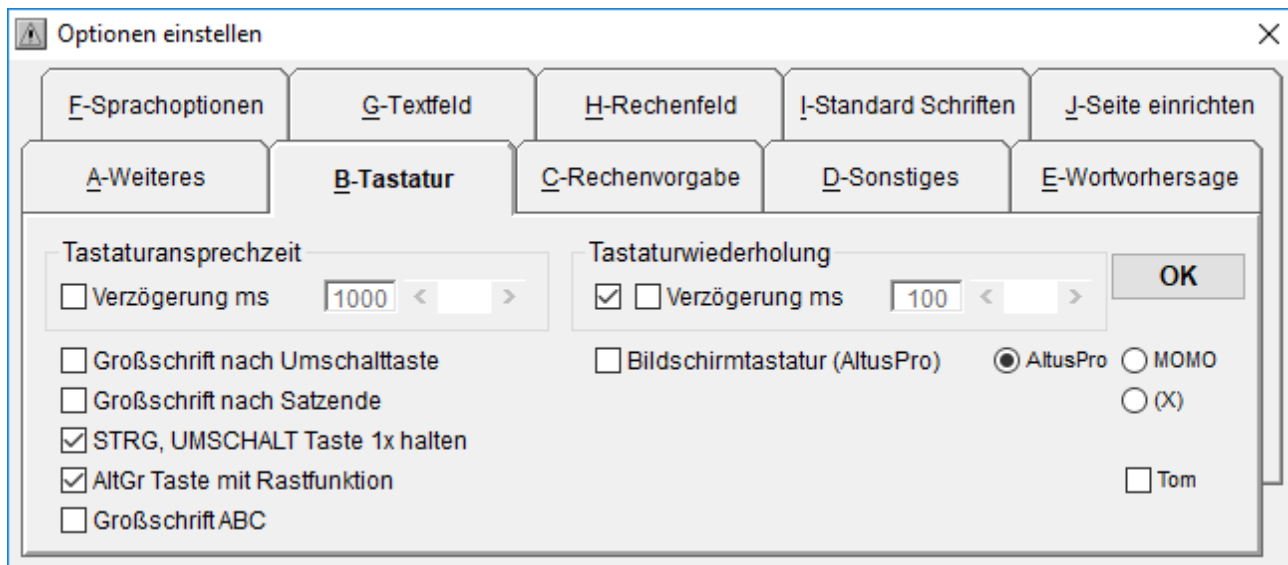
Optionen einstellen

F-Sprachoptionen
G-Textfeld
H-Rechenfeld
I-Standard Schriften
J-Seite einrichten
A-Weiteres
B-Tastatur
C-Rechenvorgabe
D-Sonstiges
E-Wortvorhersage

Tastaturansprechzeit
Verzögerung ms 1000 < >

Tastaturwiederholung
Verzögerung ms 100 < >

OK

Großschrift nach Umschalttaste
Großschrift nach Satzende
STRG, UMSCHALT Taste 1x halten
AltGr Taste mit Rastfunktion
Großschrift ABC

Bildschirmtastatur (AltusPro)
AltusPro
MOMO
(X)
Tom